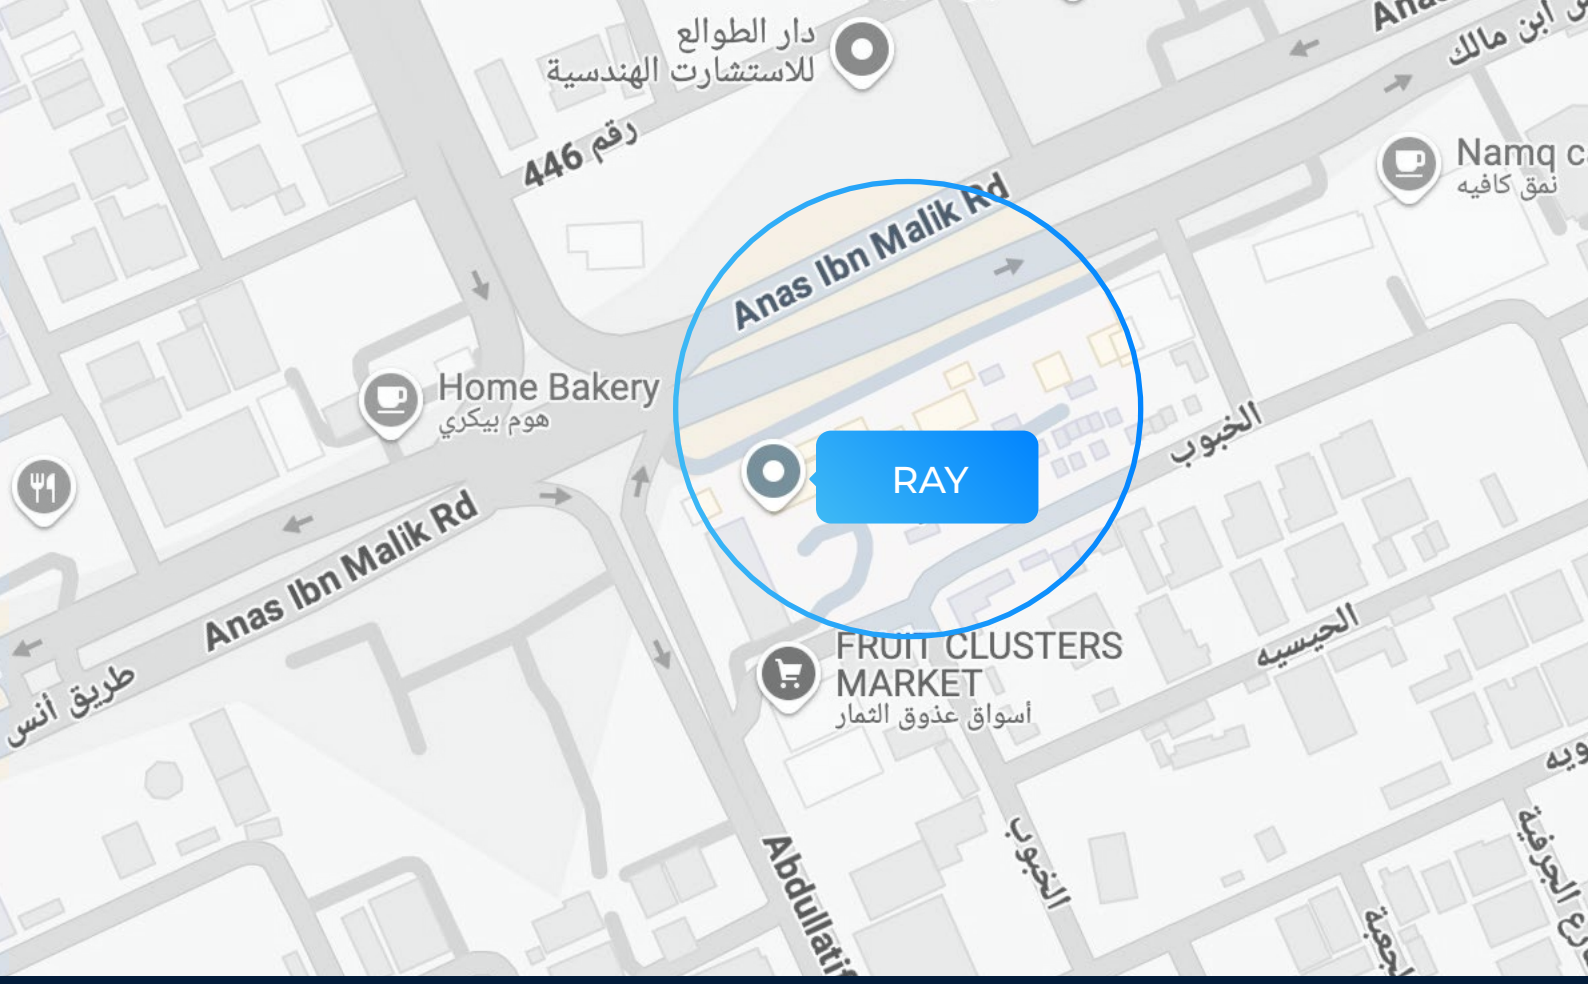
دار الطوالع للاستشارت الهندسية

رقم 446

Ana

ابن مالك

Namq c
نمق كافيه

Anas Ibn Malik Rd

Home Bakery
هوم بيكري

RAY

الخبوب

Anas Ibn Malik Rd

طريق أنس

FRUIT CLUSTERS MARKET
أسواق عذوق الثمار

الجيسيه

ويه

الخبوب

Abdullati

الجرفية

الجمة